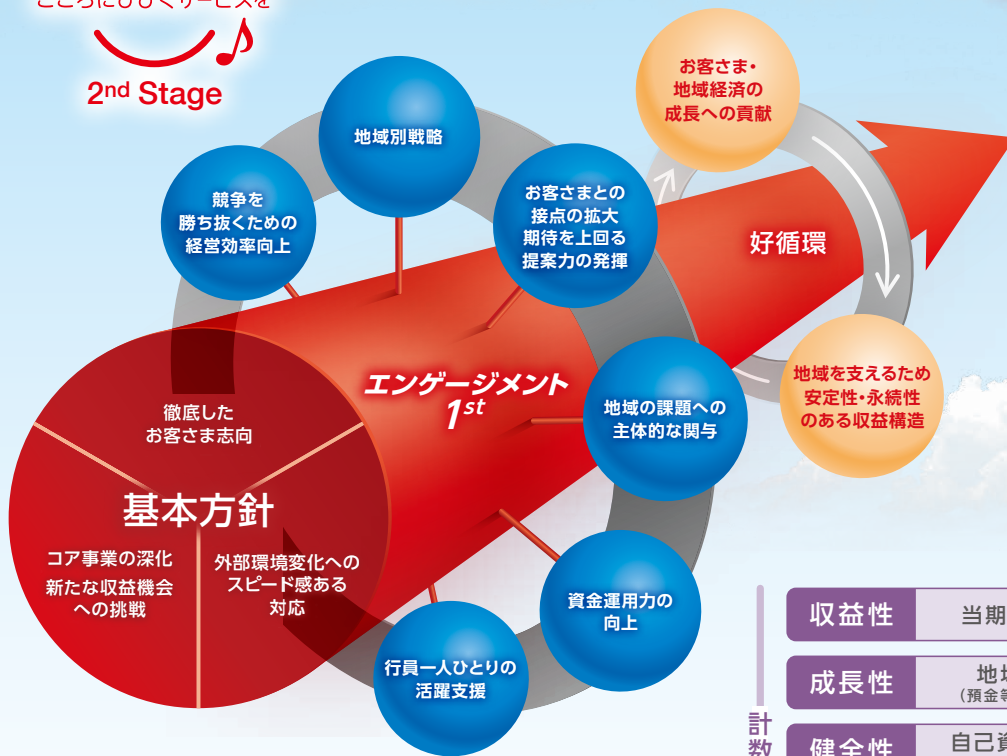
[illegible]

2nd Stage

地域別戦略

競争を勝ち抜くための経営効率向上

お客さまとの接点の拡大期待を上回る提案力の発揮

お客さま・地域経済の成長への貢献

好循環

地域を支えるため安定性・永続性のある収益構造

エンゲージメント $1^{st}$

地域の課題への主体的な関与

徹底したお客さま志向

基本方針

コア事業の深化 新たな収益機会への挑戦

外部環境変化へのスピード感ある対応

資金運用力の向上

行員一人ひとりの活躍支援

計数

収益性 当期

成長性 地域 (預金等

健全性 自己資